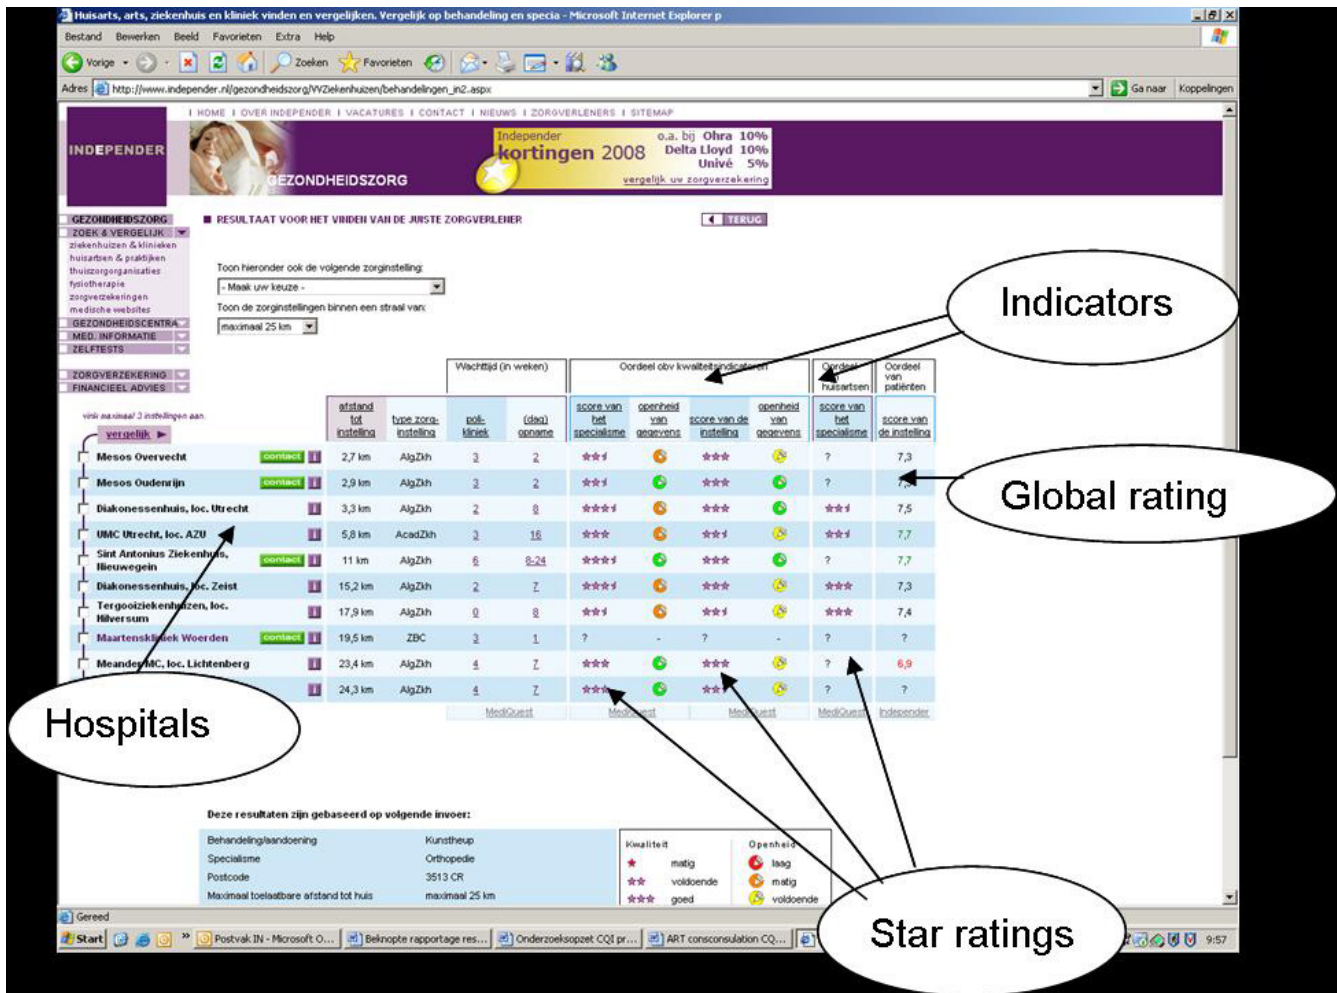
Huisarts, arts, ziekenhuis en kliniek vinden en vergelijken. Vergelijk op behandeling en specia - Microsoft Internet Explorer p

Bestand Bewerken Beeld Favorieten Extra Help

Vorige Zoeken Favorieten

Adres http://www.independer.nl/gezondheidszorg/WZiekenhuizen/behandelingen_in2.aspx Ga naar Koppelingen

| HOME | OVER INDEPENDER | VACATURES | CONTACT | NIEUWS | ZORGVERLENERS | SITEMAP

INDEPENDER

GEZONDHEIDSZORG

Independer kortingen 2008 o.a. bij Ohra 10% Delta Lloyd 10% Univé 5% vergelijk uw zorgverzekering

GEZONDHEIDSZORG
ZOEK & VERGELIJK
ziekenhuizen & klinieken
huisartsen & praktijken
thuiszorgorganisaties
fysiotherapie
zorgverzekeringen
medische websites
GEZONDHEIDSCENTRA
MED. INFORMATIE
ZELFTESTS
ZORGVERZEKERING
FINANCIEEL ADVIES

RESULTAAT VOOR HET VINDEN VAN DE JUISTE ZORGVERLENER

TERUG

Toon hieronder ook de volgende zorginstelling:
- Maak uw keuze -
Toon de zorginstellingen binnen een straal van:
maximaal 25 km

Indicators

Global rating

vink maximaal 3 instellingen aan.
vergelijk

| | | afstand tot instelling | type zorg-instelling | Wachttijd (in weken) poli-kliniek | Wachttijd (in weken) (dag) opname | Oordeel obv kwaliteitsindicatoren score van het specialisme | openheid van gegevens | score van de instelling | openheid van gegevens | Oordeel huisartsen score van het specialisme | Oordeel van patiënten score van de instelling |
|---|---|---|---|---|---|---|---|---|---|---|---|
| Mesos Overvecht | contact | 2,7 km | AlgZkh | 3 | 2 | | | | | ? | 7,3 |
| Mesos Oudenrijn | contact | 2,9 km | AlgZkh | 3 | 2 | | | | | ? | 7,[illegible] |
| Diakonessenhuis, loc. Utrecht | | 3,3 km | AlgZkh | 2 | 8 | | | | | | 7,5 |
| UMC Utrecht, loc. AZU | | 5,8 km | AcadZkh | 3 | 16 | | | | | | 7,7 |
| Sint Antonius Ziekenhuis, Nieuwegein | contact | 11 km | AlgZkh | 6 | 8-24 | | | | | ? | 7,7 |
| Diakonessenhuis, loc. Zeist | | 15,2 km | AlgZkh | 2 | 7 | | | | | | 7,3 |
| Tergooiziekenhuizen, loc. Hilversum | | 17,9 km | AlgZkh | 0 | 8 | | | | | | 7,4 |
| Maartenskliniek Woerden | contact | 19,5 km | ZBC | 3 | 1 | ? | - | ? | - | ? | ? |
| Meander MC, loc. Lichtenberg | | 23,4 km | AlgZkh | 4 | 7 | | | | | ? | 6,9 |
| | | 24,3 km | AlgZkh | 4 | 7 | | | | | ? | ? |

MediQuest MediQuest MediQuest MediQuest Independer

Hospitals

Deze resultaten zijn gebaseerd op volgende invoer:

Behandeling/aandoening Kunstheup
Specialisme Orthopedie
Postcode 3513 CR
Maximaal toelaatbare afstand tot huis maximaal 25 km

Kwaliteit
matig
voldoende
goed

Openheid
laag
matig
voldoende

Star ratings

Gereed

Start Postvak IN - Microsoft O... Beknopte rapportage res... Onderzoeksopzet CQI pr... ART consconsulation CQ... 9:57